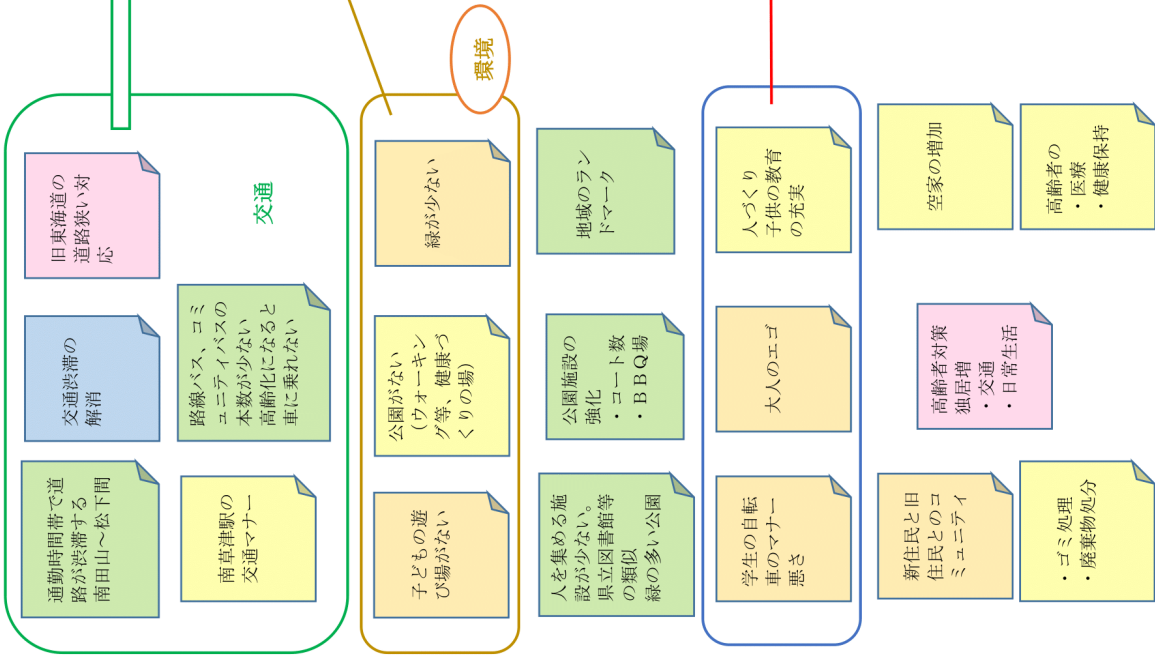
交通

旧東海道の道路狭い対応

交通渋滞の解消

通勤時間帯で道路が渋滞する南田山～松下間

路線バス、コミュニティバスの本数が少ない高齢化になると車に乗れない

南草津駅の交通マナー

環境

緑が少ない

公園がない（ウォーキング等、健康づくりの場）

子どもの遊び場がない

地域のランドマーク

公園施設の強化
・コート数
・ＢＢＱ場

人を集める施設が少ない。県立図書館等の類似緑の多い公園

人づくり子供の教育の充実

大人のエゴ

学生の自転車のマナー悪さ

空家の増加

高齢者の
・医療
・健康保持

高齢者対策独居増
・交通
・日常生活

新住民と旧住民とのコミュニティ

・ゴミ処理
・廃棄物処分